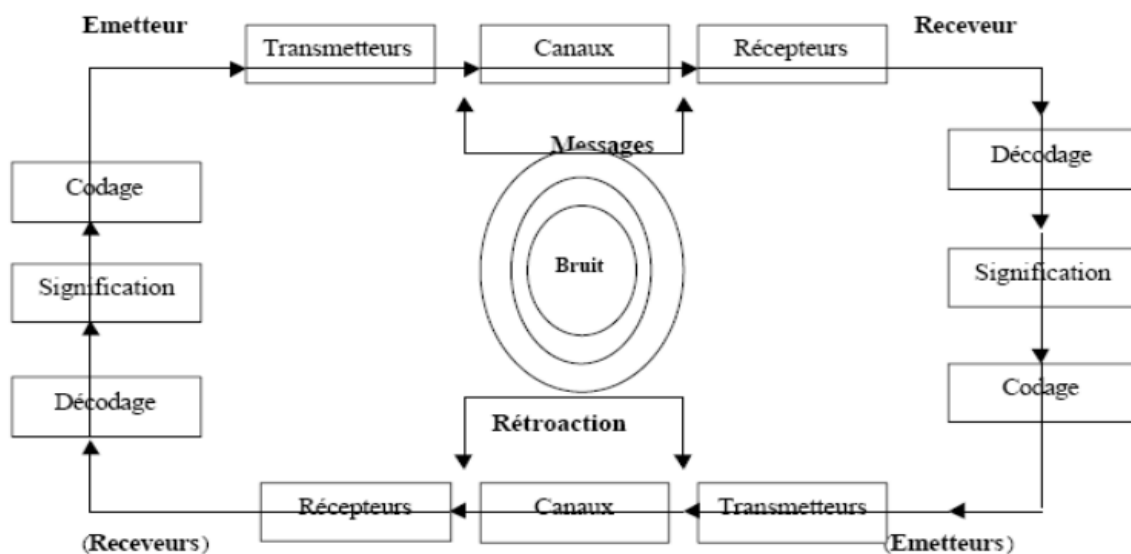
Emetteur

Transmetteurs

Canaux

Récepteurs

Receveur

Messages

Codage

Décodage

Bruit

Signification

Signification

Décodage

Codage

Rétroaction

Récepteurs

Canaux

Transmetteurs

(Receveurs)

(Emetteurs)